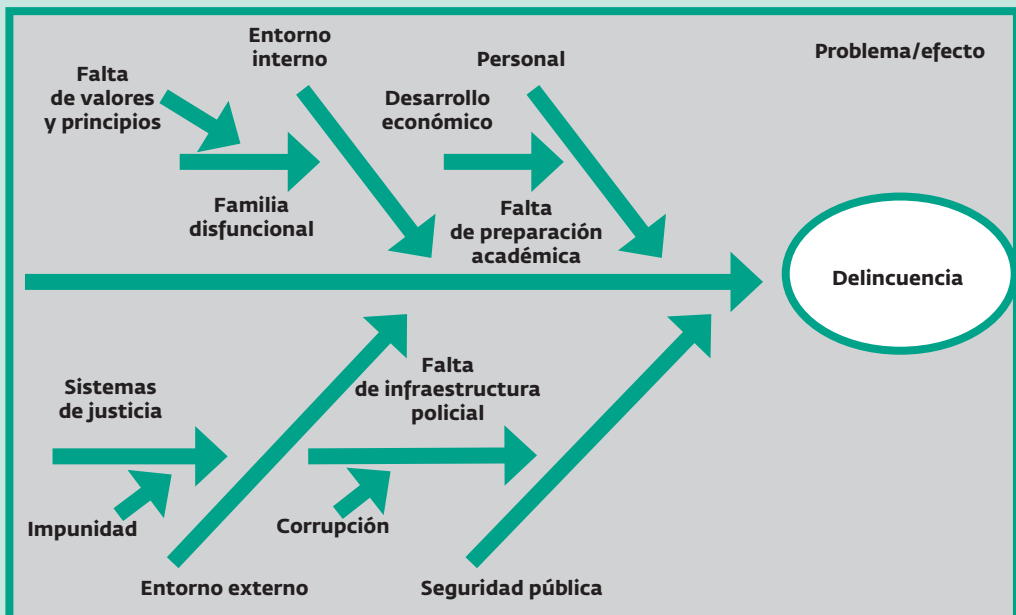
Entorno interno

Personal

Problema/efecto

Falta de valores y principios

Desarrollo económico

Familia disfuncional

Falta de preparación académica

Delincuencia

Sistemas de justicia

Falta de infraestructura policial

Impunidad

Corrupción

Entorno externo

Seguridad pública